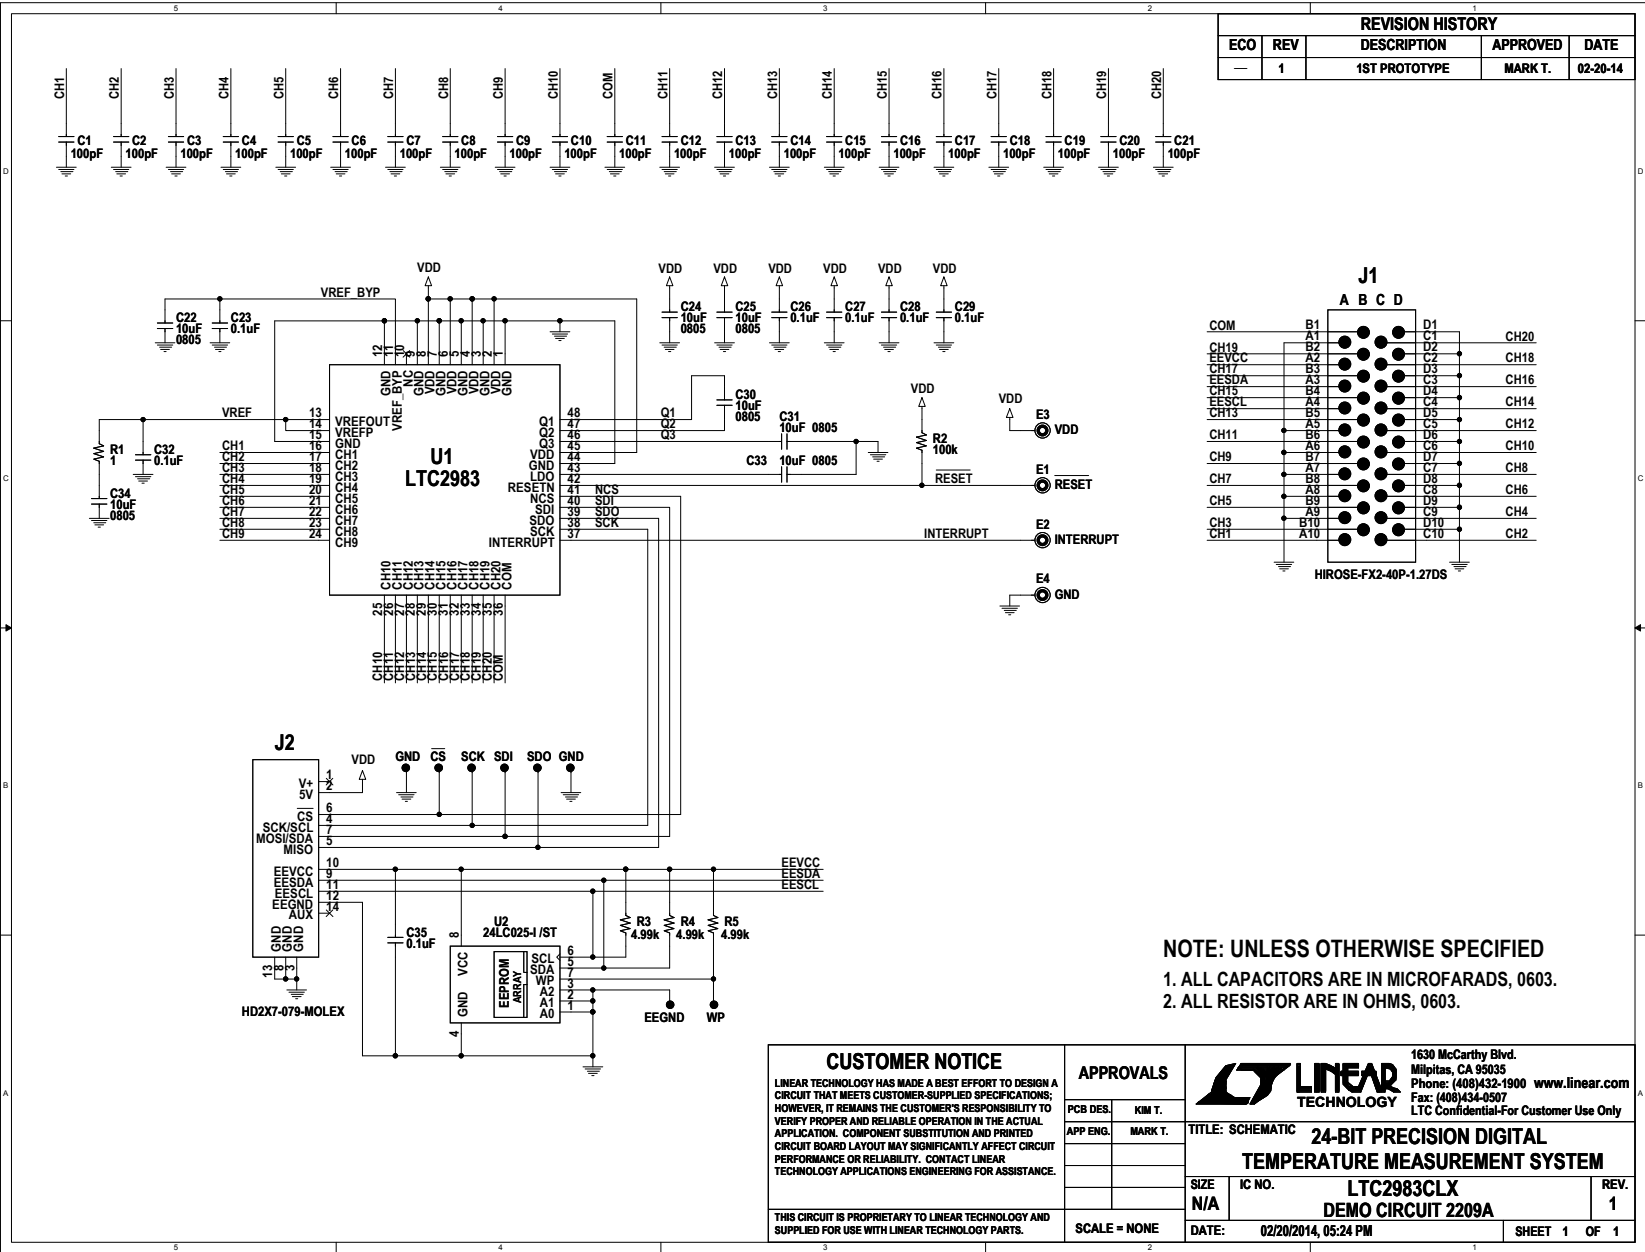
5 4 3 2 1

| REVISION HISTORY | | | | |
|---|---|---|---|---|
| ECO | REV | DESCRIPTION | APPROVED | DATE |
| — | 1 | 1ST PROTOTYPE | MARK T. | 02-20-14 |

CH1 CH2 CH3 CH4 CH5 CH6 CH7 CH8 CH9 CH10 COM CH11 CH12 CH13 CH14 CH15 CH16 CH17 CH18 CH19 CH20

C1 100pF C2 100pF C3 100pF C4 100pF C5 100pF C6 100pF C7 100pF C8 100pF C9 100pF C10 100pF C11 100pF C12 100pF C13 100pF C14 100pF C15 100pF C16 100pF C17 100pF C18 100pF C19 100pF C20 100pF C21 100pF

D

VDD VREF_BYP
C22 10uF 0805 C23 0.1uF
VDD VDD VDD VDD VDD VDD
C24 10uF 0805 C25 10uF 0805 C26 0.1uF C27 0.1uF C28 0.1uF C29 0.1uF

J1
A B C D

12 11 10 9 8 7 6 5 4 3 2 1
GND VREF_BYP NC GND VDD GND VDD GND VDD GND VDD GND

VREF
13 VREFOUT
14 VREFP
15 GND
16 CH1
17 CH2
18 CH3
19 CH4
20 CH5
21 CH6
22 CH7
23 CH8
24 CH9

U1
LTC2983

R1 1 C32 0.1uF C34 10uF 0805
CH1 CH2 CH3 CH4 CH5 CH6 CH7 CH8 CH9

Q1 48
Q2 47
Q3 46
VDD 45
GND 44
LDO 43
RESETN 42
NCS 41
SDI 40
SDO 39
SCK 38
INTERRUPT 37

Q1 Q2 Q3
C30 10uF 0805
C31 10uF 0805
C33 10uF 0805
NCS SDI SDO SCK
VDD R2 100k
RESET
INTERRUPT
VDD E3 VDD
E1 RESET
E2 INTERRUPT
E4 GND

CH10 CH11 CH12 CH13 CH14 CH15 CH16 CH17 CH18 CH19 CH20 COM
25 26 27 28 29 30 31 32 33 34 35 36
CH10 CH11 CH12 CH13 CH14 CH15 CH16 CH17 CH18 CH19 CH20 COM

COM B1 D1
CH19 A1 C1 CH20
EEVCC B2 D2
CH17 A2 C2 CH18
EESDA B3 D3
CH15 A3 C3 CH16
EESCL B4 D4
CH13 A4 C4 CH14
B5 D5
CH11 A5 C5 CH12
B6 D6
CH9 A6 C6 CH10
B7 D7
CH7 A7 C7 CH8
B8 D8
CH5 A8 C8 CH6
B9 D9
CH3 A9 C9 CH4
CH1 B10 D10
A10 C10 CH2
HIROSE-FX2-40P-1.27DS

C

J2
VDD GND $\overline{CS}$ SCK SDI SDO GND
V+ 1
5V 2
$\overline{CS}$ 6
SCK/SCL 4
MOSI/SDA 7
MISO 5
EEVCC 10
EESDA 9
EESCL 11
EEGND 12
AUX 14
GND GND GND
13 8 3
HD2X7-079-MOLEX

EEVCC EESDA EESCL

C35 0.1uF
U2 24LC025-I /ST
8 VCC GND 4
EEPROM ARRAY
SCL 6
SDA 5
WP 7
A2 3
A1 2
A0 1
R3 4.99k R4 4.99k R5 4.99k
EEGND WP

B

NOTE: UNLESS OTHERWISE SPECIFIED
1. ALL CAPACITORS ARE IN MICROFARADS, 0603.
2. ALL RESISTOR ARE IN OHMS, 0603.

A

CUSTOMER NOTICE
LINEAR TECHNOLOGY HAS MADE A BEST EFFORT TO DESIGN A CIRCUIT THAT MEETS CUSTOMER-SUPPLIED SPECIFICATIONS; HOWEVER, IT REMAINS THE CUSTOMER'S RESPONSIBILITY TO VERIFY PROPER AND RELIABLE OPERATION IN THE ACTUAL APPLICATION. COMPONENT SUBSTITUTION AND PRINTED CIRCUIT BOARD LAYOUT MAY SIGNIFICANTLY AFFECT CIRCUIT PERFORMANCE OR RELIABILITY. CONTACT LINEAR TECHNOLOGY APPLICATIONS ENGINEERING FOR ASSISTANCE.

THIS CIRCUIT IS PROPRIETARY TO LINEAR TECHNOLOGY AND SUPPLIED FOR USE WITH LINEAR TECHNOLOGY PARTS.

APPROVALS
PCB DES. KIM T.
APP ENG. MARK T.
SCALE = NONE

LINEAR TECHNOLOGY
1630 McCarthy Blvd.
Milpitas, CA 95035
Phone: (408)432-1900 www.linear.com
Fax: (408)434-0507
LTC Confidential-For Customer Use Only

TITLE: SCHEMATIC 24-BIT PRECISION DIGITAL TEMPERATURE MEASUREMENT SYSTEM
SIZE N/A IC NO. LTC2983CLX DEMO CIRCUIT 2209A REV. 1
DATE: 02/20/2014, 05:24 PM SHEET 1 OF 1

5 4 3 2 1